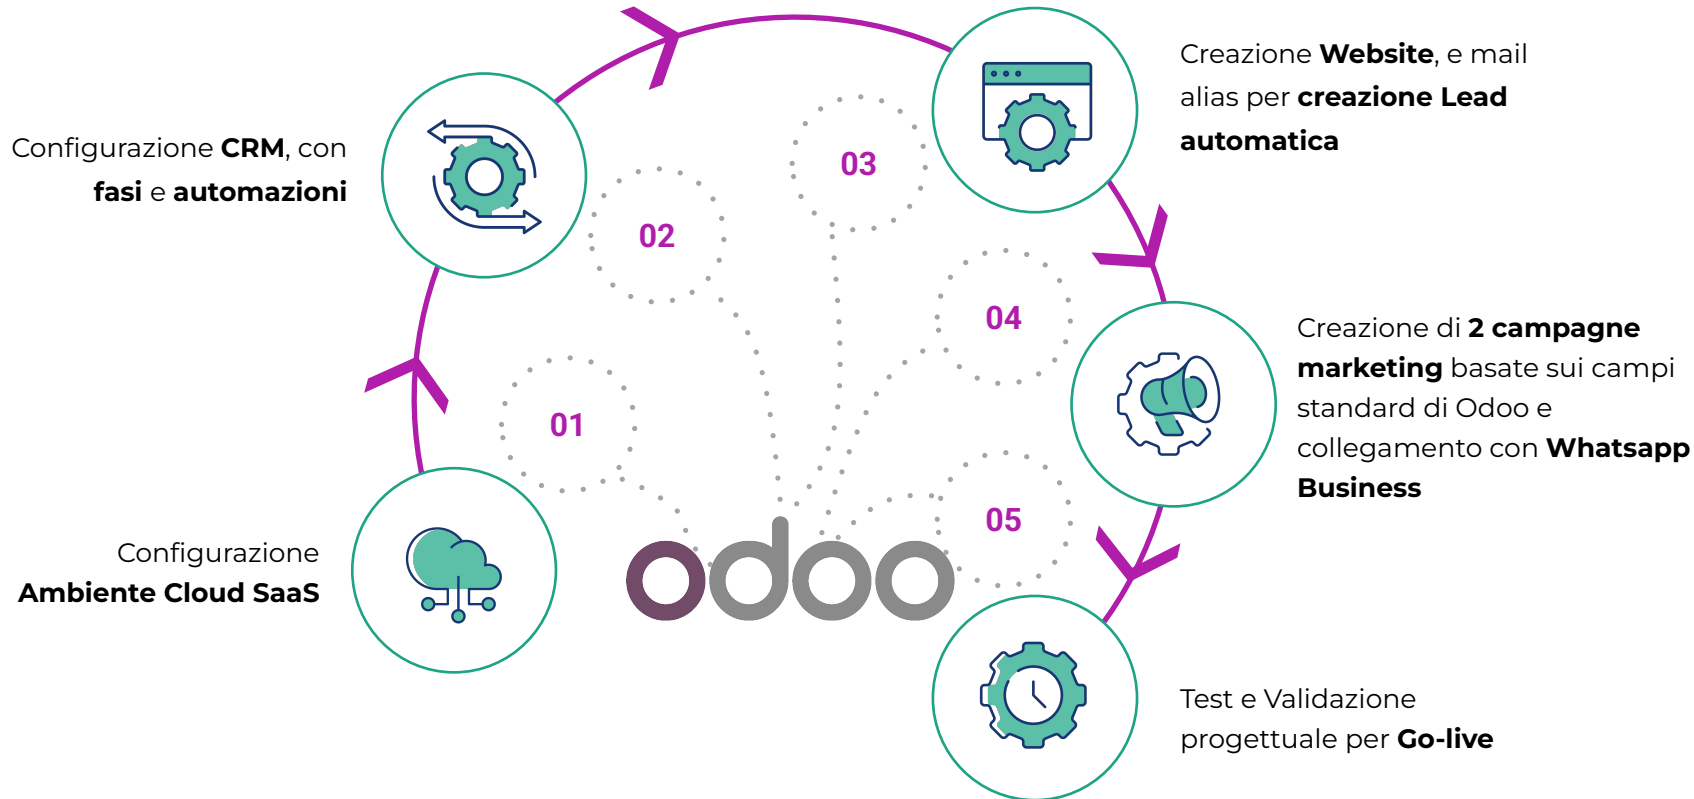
Configurazione **CRM**, con **fasi** e **automazioni**

Creazione **Website**, e mail alias per **creazione Lead automatica**

03

02

04

Creazione di **2 campagne marketing** basate sui campi standard di Odoo e collegamento con **Whatsapp Business**

01

05

Configurazione **Ambiente Cloud SaaS**

odoo

Test e Validazione progettuale per **Go-live**